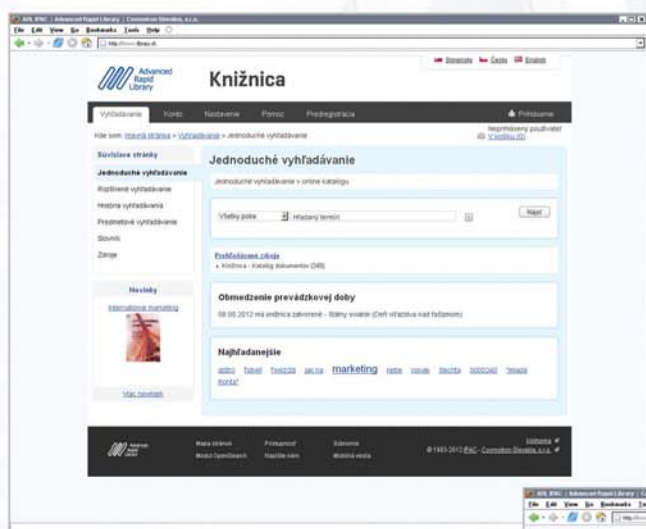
ARL IPAC | Advanced Rapid Library | Cosmotron Slovakia, s.r.o.
File Edit View Go Bookmarks Tools Help

Slovensky Česky English

Advanced Rapid Library

Knižnica

Vyhľadávanie Konto Nastavenie Pomoc Predregistrácia Prihlásenie

Kde som: Hlavná stránka » Vyhľadávanie » Jednoduché vyhľadávanie

Neprihlásený používateľ Výpožičky (0)

Súvisiace stránky

Jednoduché vyhľadávanie

Rozšírené vyhľadávanie

História vyhľadávania

Predmetové vyhľadávanie

Slovník

Zdroje

Novinky

International marketing

Viac noviniek

Jednoduché vyhľadávanie

Jednoduché vyhľadávanie v online katalógu

Všetky polia Hľadaný termín

Nájsť

Prehľadávané zdroje

• Knižnica - Katalóg dokumentov (349)

Obmedzenie prevádzkovej doby

08.05.2012 má knižnica zatvorené - Štátny sviatok (Deň víťazstva nad fašizmom)

Najhľadanejšie

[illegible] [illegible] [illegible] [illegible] marketing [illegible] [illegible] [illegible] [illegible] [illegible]

Mapa stránok Prístupnosť Súkromie
Modul OpenSearch Napíšte nám Mobilná verzia

© 1993-2012 IPAC - Cosmotron Slovakia, s.r.o.

ARL IPAC | Advanced Rapid Library |
File Edit View Go Bookmarks Too